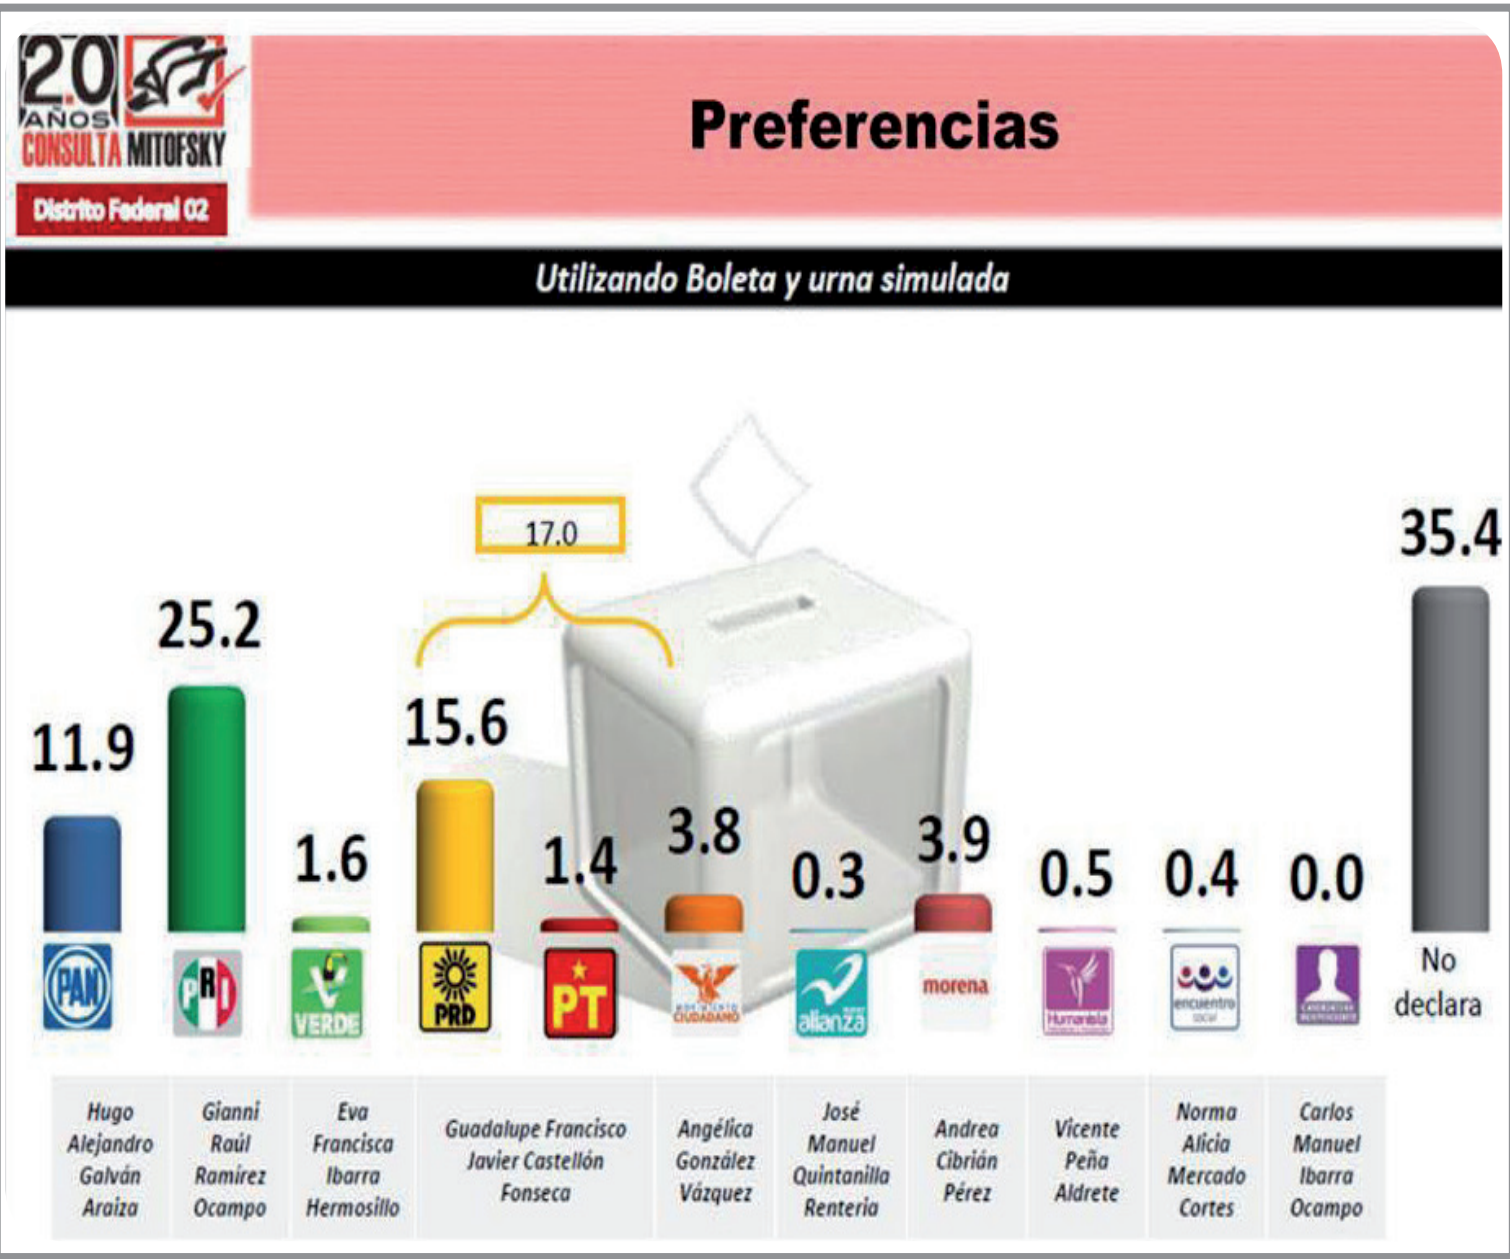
20 AÑOS CONSULTA MITOFSKY

Distrito Federal 02

Preferencias

Utilizando Boleta y urna simulada

17.0

11.9
25.2
1.6
15.6
1.4
3.8
0.3
3.9
0.5
0.4
0.0
35.4

PAN
PRI
VERDE
PRD
PT
movimiento CIUDADANO
alianza
morena
Humanista
encuentro social
CANDIDATURA INDEPENDIENTE
No declara

| Hugo Alejandro Galván Araiza | Gianni Raúl Ramírez Ocampo | Eva Francisca Ibarra Hermosillo | Guadalupe Francisco Javier Castellón Fonseca | Angélica González Vázquez | José Manuel Quintanilla Renteria | Andrea Cibrián Pérez | Vicente Peña Aldrete | Norma Alicia Mercado Cortes | Carlos Manuel Ibarra Ocampo |